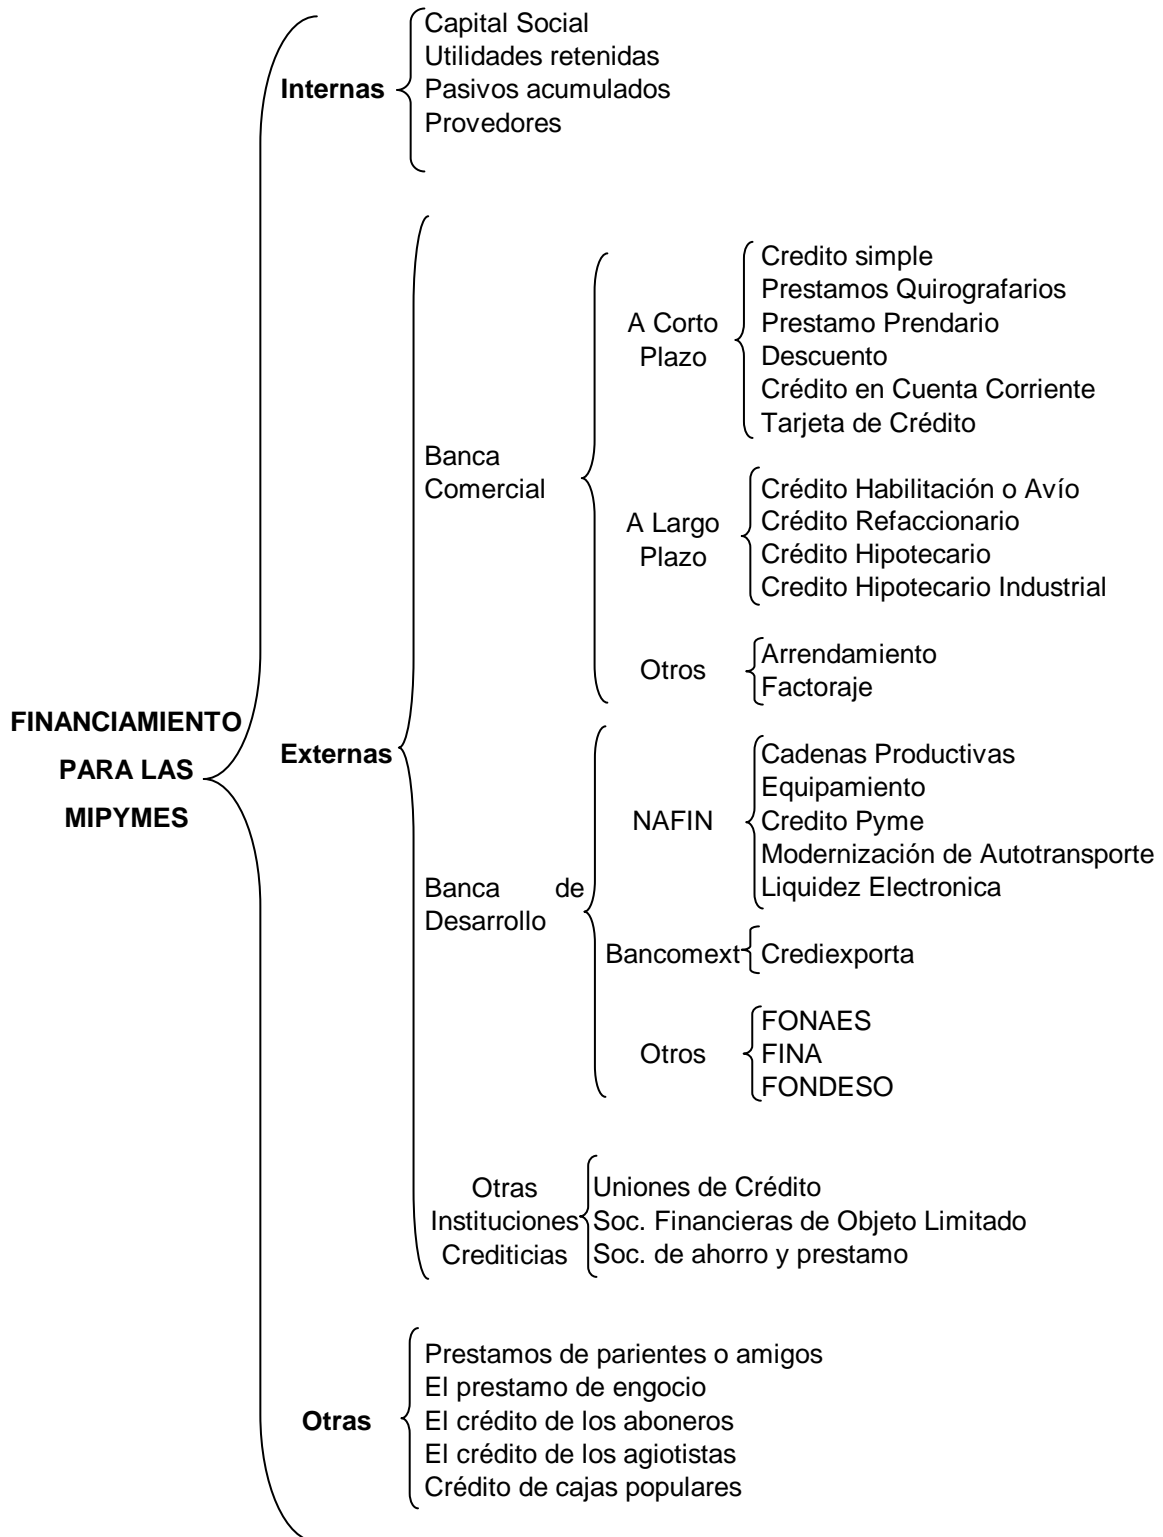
FINANCIAMIENTO PARA LAS MIPYMES

Internas
Capital Social
Utilidades retenidas
Pasivos acumulados
Provedores

Externas
Banca Comercial
A Corto Plazo
Credito simple
Prestamos Quirografarios
Prestamo Prendario
Descuento
Crédito en Cuenta Corriente
Tarjeta de Crédito
A Largo Plazo
Crédito Habilitación o Avío
Crédito Refaccionario
Crédito Hipotecario
Credito Hipotecario Industrial
Otros
Arrendamiento
Factoraje

Banca de Desarrollo
NAFIN
Cadenas Productivas
Equipamiento
Credito Pyme
Modernización de Autotransporte
Liquidez Electronica
Bancomext
Crediexporta
Otros
FONAES
FINA
FONDESO

Otras Instituciones Crediticias
Uniones de Crédito
Soc. Financieras de Objeto Limitado
Soc. de ahorro y prestamo

Otras
Prestamos de parientes o amigos
El prestamo de engocio
El crédito de los aboneros
El crédito de los agiotistas
Crédito de cajas populares